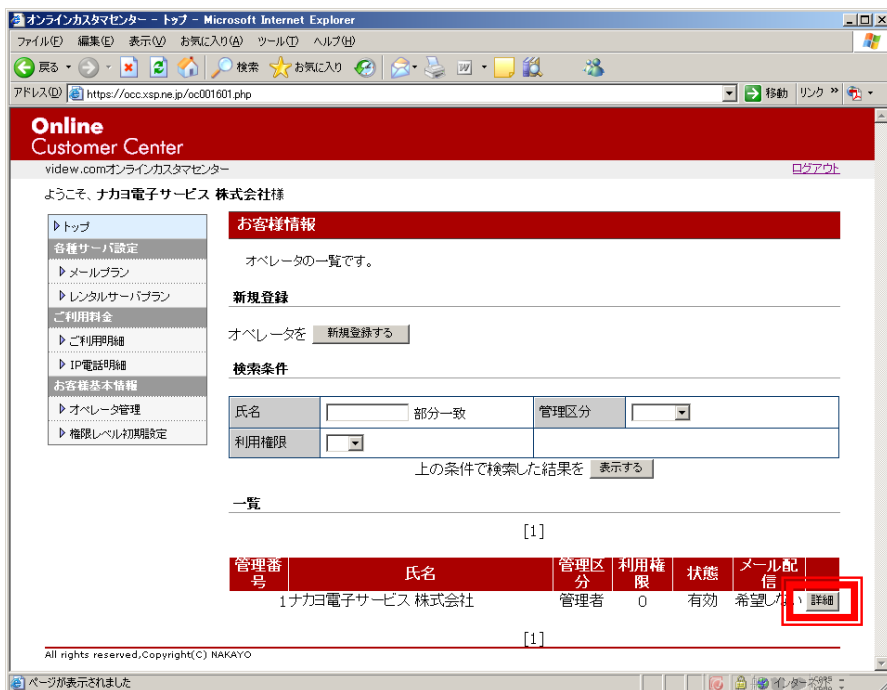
オンラインカスタマセンター－トップ－Microsoft Internet Explorer

ファイル(F) 編集(E) 表示(V) お気に入り(A) ツール(T) ヘルプ(H)

戻る 検索 お気に入り

アドレス(D) https://occ.xsp.ne.jp/oc001601.php 移動 リンク

Online
Customer Center

videw.comオンラインカスタマセンター ログアウト

ようこそ、ナカヨ電子サービス 株式会社様

トップ
各種サーバ設定
メールプラン
レンタルサーバプラン
ご利用料金
ご利用明細
IP電話明細
お客様基本情報
オペレータ管理
権限レベル初期設定

お客様情報

オペレータの一覧です。

新規登録

オペレータを 新規登録する

検索条件

| 氏名 | 部分一致 | 管理区分 | |
|---|---|---|---|
| 利用権限 | | | |

上の条件で検索した結果を 表示する

一覧

[1]

| 管理番号 | 氏名 | 管理区分 | 利用権限 | 状態 | メール配信 | |
|---|---|---|---|---|---|---|
| 1 | ナカヨ電子サービス 株式会社 | 管理者 | 0 | 有効 | 希望しない | 詳細 |

[1]

All rights reserved,Copyright(C) NAKAYO

ページが表示されました インターネット